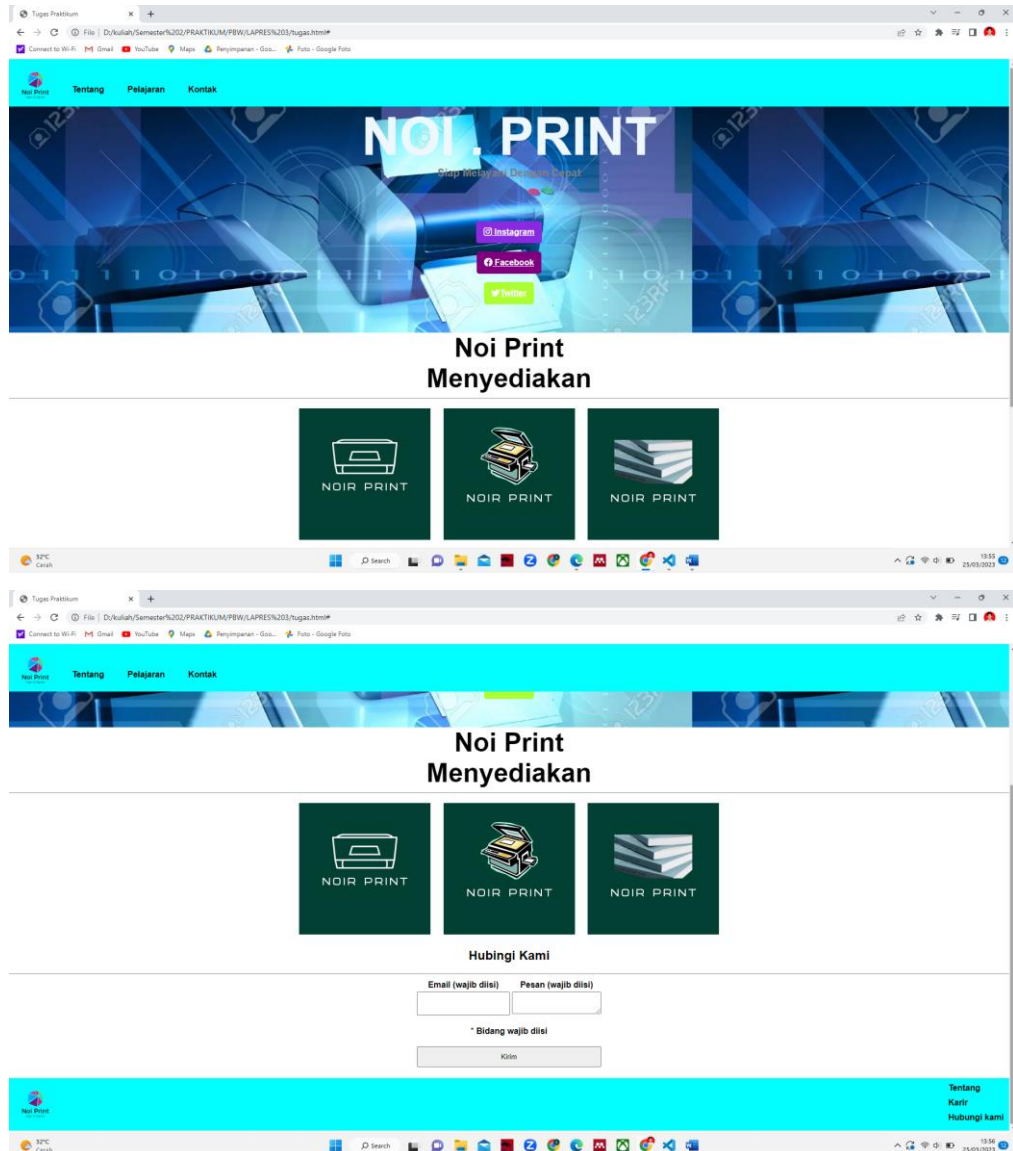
Tugas Praktikum × +

File | D:/kuliah/Semester%202/PRAKTIKUM/PBW/LAPRES%203/tugas.html#

Connect to Wi-Fi Gmail YouTube Maps Penyimpanan - Goo... Foto - Google Foto

Noi Print Tentang Pelajaran Kontak

NOI . PRINT

Siap Melayani Dengan Cepat

Instagram

Facebook

Twitter

Noi Print
Menyediakan

NOIR PRINT

NOIR PRINT

NOIR PRINT

32°C Cerah

Search

13:55 25/03/2023

Tugas Praktikum × +

File | D:/kuliah/Semester%202/PRAKTIKUM/PBW/LAPRES%203/tugas.html#

Connect to Wi-Fi Gmail YouTube Maps Penyimpanan - Goo... Foto - Google Foto

Noi Print Tentang Pelajaran Kontak

Noi Print
Menyediakan

NOIR PRINT

NOIR PRINT

NOIR PRINT

Hubingi Kami

Email (wajib diisi) Pesan (wajib diisi)

* Bidang wajib diisi

Kirim

Noi Print

Tentang
Karir
Hubungi kami

32°C Cerah

Search

13:56 25/03/2023